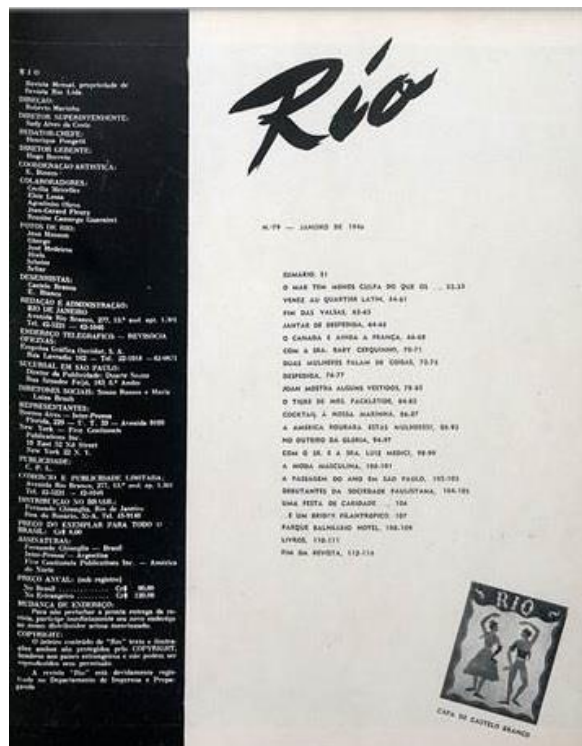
R I O
Revista Mensal, propriedade de Revista Rio Ltda.
DIREÇÃO:
Roberto Marinho
DIRETOR SUPERINTENDENTE:
Sady Alves da Costa
REDATOR-CHEFE:
Henrique Pongetti
DIRETOR GERENTE:
Hugo Borrelo
COORDENAÇÃO ARTISTICA:
E. Bianco
COLABORADORES:
Cecilia Meireles
Elsie Lessa
Agripino Grieco
Jean-Gerard Fleury
Rosalina Coelho Lisboa
FOTOS DO RIO:
Jean Manzon
Georges
José Medeiros
Henle
Sylvio
Arthur
DESENHISTAS:
Castelo Branco
E. Bianco
REDAÇÃO E ADMINISTRAÇÃO:
RIO DE JANEIRO
Avenida Rio Branco, 277, 11.º and. apt. 1.101
Tel. 42-5221 — 42-5046
ENDEREÇO TELEGRÁFICO — REVISRIO
OFICINAS:
Empresa Gráfica Ouvidor, S. A.
Rua Lavradio 102 — Tel. 22-0818 — 42-0871
SUCURSAL EM SÃO PAULO:
Diretor de Publicidade: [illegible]
Rua Senador Feijó, 143, 8.º Andar
DIRETORES SOCIAIS: Senna Ramos e Maria Luiza Brasil
REPRESENTANTES:
Buenos Aires — Inter-Prensa
Florida, 229 — T. T. 30 — Avenida 8105
New York — Five Continents Publications Inc.
10 East 52 N.d Street
New York 22 N.Y.
PUBLICIDADE:
C. P. L.
CORREIO E PUBLICIDADE LIMITADA:
Avenida Rio Branco, 277, 11.º and. apt. 1.101
Tel. 42-5221 — 42-5046
DISTRIBUIÇÃO NO BRASIL:
Fernando Chinaglia, Rio de Janeiro
Rua do Rosário, 32-A. Tel. 43-9148
PREÇO DO EXEMPLAR PARA TODO O BRASIL: Cr$ 6,00
ASSINATURAS:
Fernando Chinaglia — Brasil
Inter-Prensa — Argentina
Five Continents Publications Inc. — America do Norte
PREÇO ANUAL: (sob registro)
No Brasil ............ Cr$ 80,00
No Estrangeiro ........ Cr$ 120,00
MUDANÇA DE ENDEREÇO:
Para não perturbar a pronta entrega da revista, participe imediatamente sua nova endereço ao nosso distribuidor acima mencionado.
COPYRIGHT:
O inteiro conteúdo de "Rio" textos e ilustrações acham-se protegidos pelo COPYRIGHT, fazendo-os para estrangeiros e não poderá ser reproduzido sem permissão.
A revista "Rio" está devidamente registrada no Departamento de Imprensa e Propaganda.

Rio

N.º 79 — JANEIRO DE 1946

SUMARIO: 51
O MAR TEM MENOS CULPA DO QUE OS ... 52-53
VENEZ AU QUARTIER LATIN, 54-61
FIM DAS VALSAS, 62-63
JANTAR DE DESPEDIDA, 64-65
O CANADA E AINDA A FRANÇA, 66-68
COM A SRA. DARY CERQUINHO, 70-71
DUAS MULHERES FALAM DE COISAS, 72-73
DESPEDIDA, 74-77
JOAN MESTRE ALGUNS VESTIDOS, 78-83
O TIGRE DE MRS. PACKLETON, 84-85
COCKTAIL A MOÇA MARINHA, 86-87
A AMERICA MOURARIA ESTAS MULHERES, 88-93
NO OUTEIRO DA GLORIA, 94-97
COM O SR. E A SRA. LUIZ MEDICI, 98-99
A MODA MASCULINA, 100-101
A PASSAGEM DO ANO EM SÃO PAULO, 102-103
DEBUTANTES DA SOCIEDADE PAULISTANA, 104-105
UMA FESTA DE CARIDADE ... 106
... E UM BRIDGE FILANTRÓPICO, 107
PARQUE BALNEARIO HOTEL, 108-109
LIVROS, 110-111
FIM DA REVISTA, 112-114

RIO
CAPA DE CASTELO BRANCO